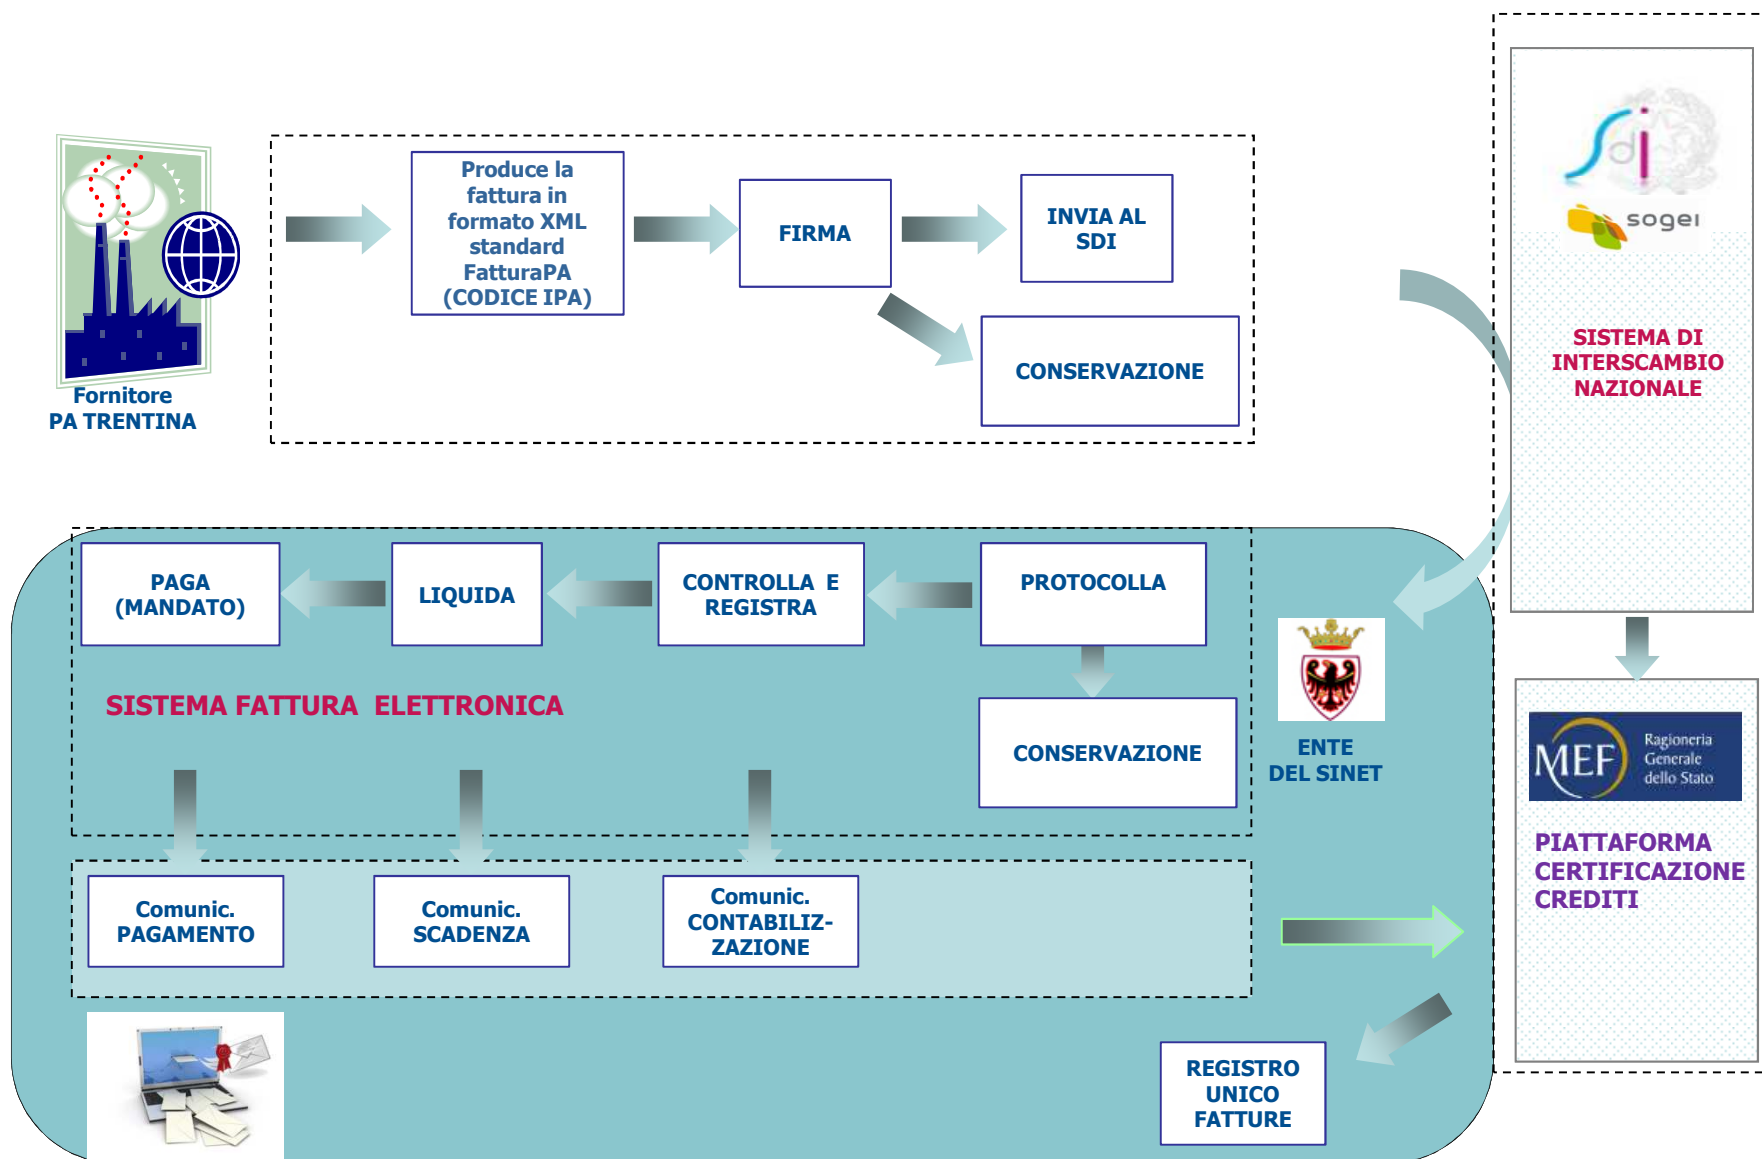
Fornitore
PA TRENTINA

Produce la fattura in formato XML standard FatturaPA (CODICE IPA)

FIRMA

INVIA AL SDI

CONSERVAZIONE

sdi

sogei

SISTEMA DI INTERSCAMBIO NAZIONALE

PAGA (MANDATO)

LIQUIDA

CONTROLLA E REGISTRA

PROTOCOLLA

SISTEMA FATTURA ELETTRONICA

CONSERVAZIONE

ENTE DEL SINET

MEF Ragioneria Generale dello Stato

PIATTAFORMA CERTIFICAZIONE CREDITI

Comunic. PAGAMENTO

Comunic. SCADENZA

Comunic. CONTABILIZZAZIONE

REGISTRO UNICO FATTURE